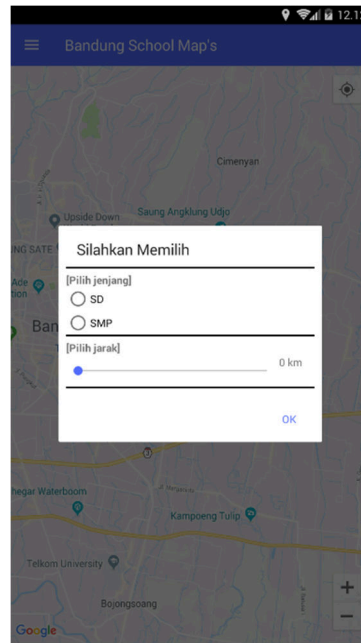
12.1

Bandung School Map's

Cimenyan

Upside Down

Saung Angklung Udjo

NG SATE

Ade

Ban

Silahkan Memilih

[Pilih jenjang]

SD

SMP

[Pilih jarak]

0 km

OK

hegar Waterboom

Kampoeng Tulip

Telkom University

Bojongsoang

Google

+

−